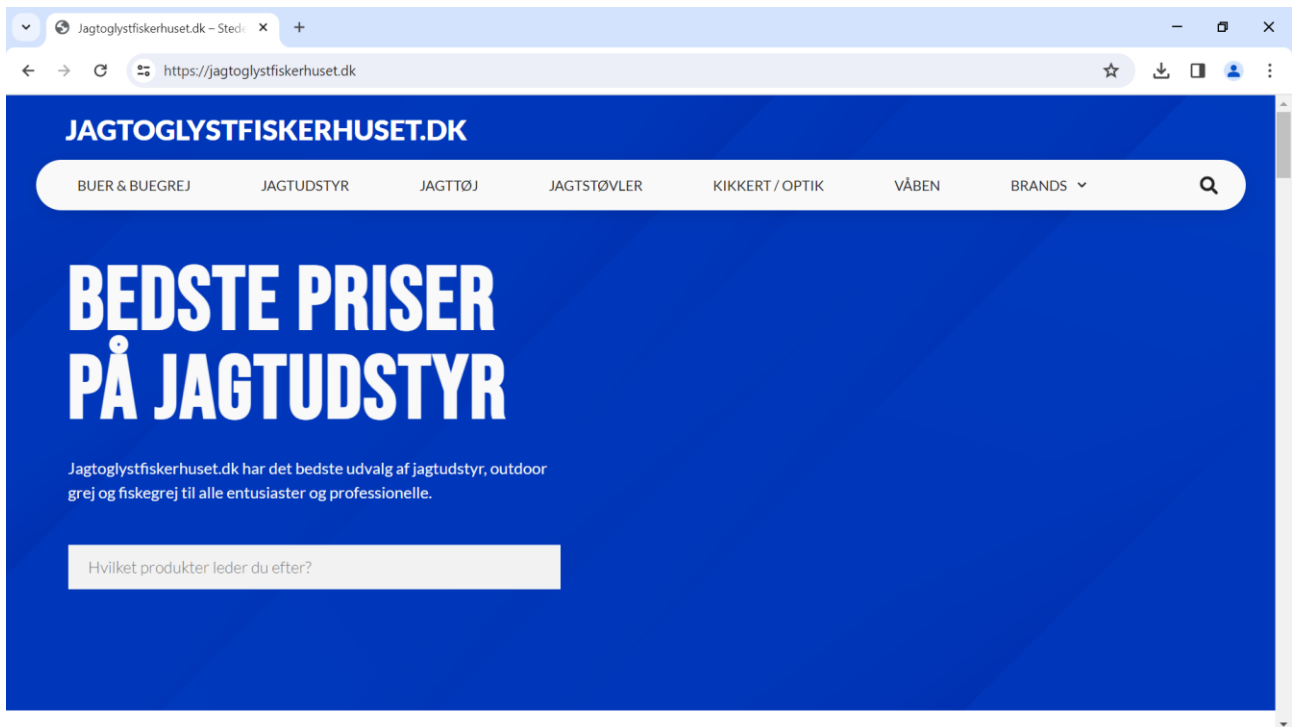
Jagtoglystfiskerhuset.dk – Sted

https://jagtoglystfiskerhuset.dk

JAGTOGLYSTFISKERHUSET.DK

BUER & BUEGREJ JAGTUDSTYR JAGTTØJ JAGTSTØVLER KIKKERT / OPTIK VÅBEN BRANDS

BEDSTE PRISER PÅ JAGTUDSTYR

Jagtoglystfiskerhuset.dk har det bedste udvalg af jagtudstyr, outdoor grej og fiskegrej til alle entusiaster og professionelle.

Hvilket produkter leder du efter?